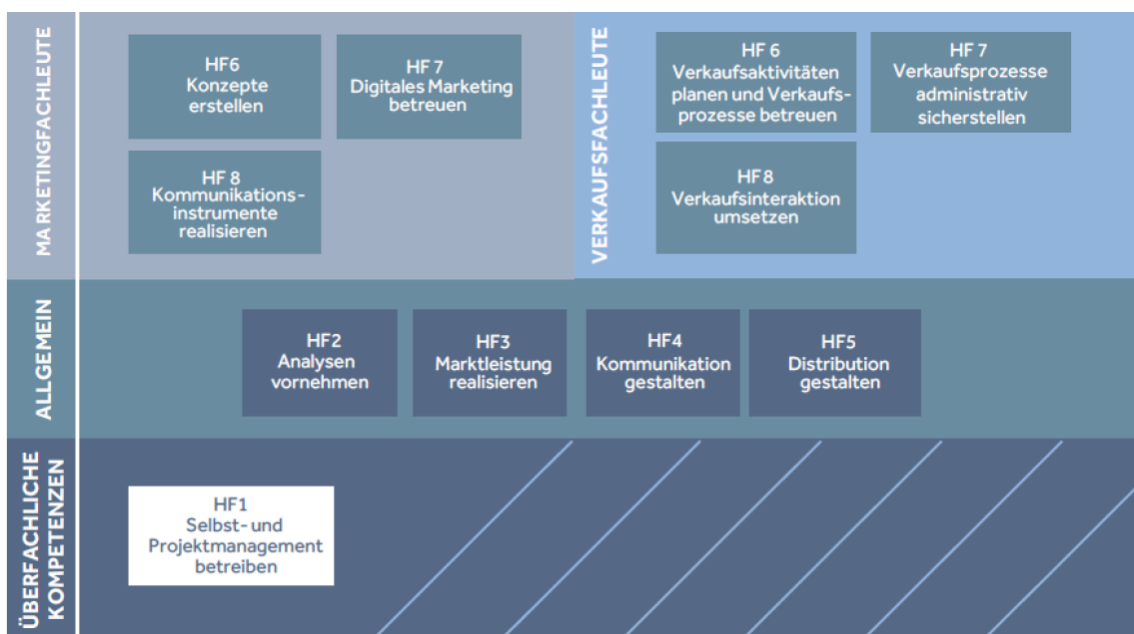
MARKETINGFACHLEUTE

HF6
Konzepte erstellen

HF 7
Digitales Marketing betreuen

HF 8
Kommunikationsinstrumente realisieren

VERKAUFSFACHLEUTE

HF 6
Verkaufsaktivitäten planen und Verkaufsprozesse betreuen

HF 7
Verkaufsprozesse administrativ sicherstellen

HF8
Verkaufsinteraktion umsetzen

ALLGEMEIN

HF2
Analysen vornehmen

HF3
Marktleistung realisieren

HF4
Kommunikation gestalten

HF5
Distribution gestalten

ÜBERFACHLICHE KOMPETENZEN

HF1
Selbst- und Projektmanagement betreiben